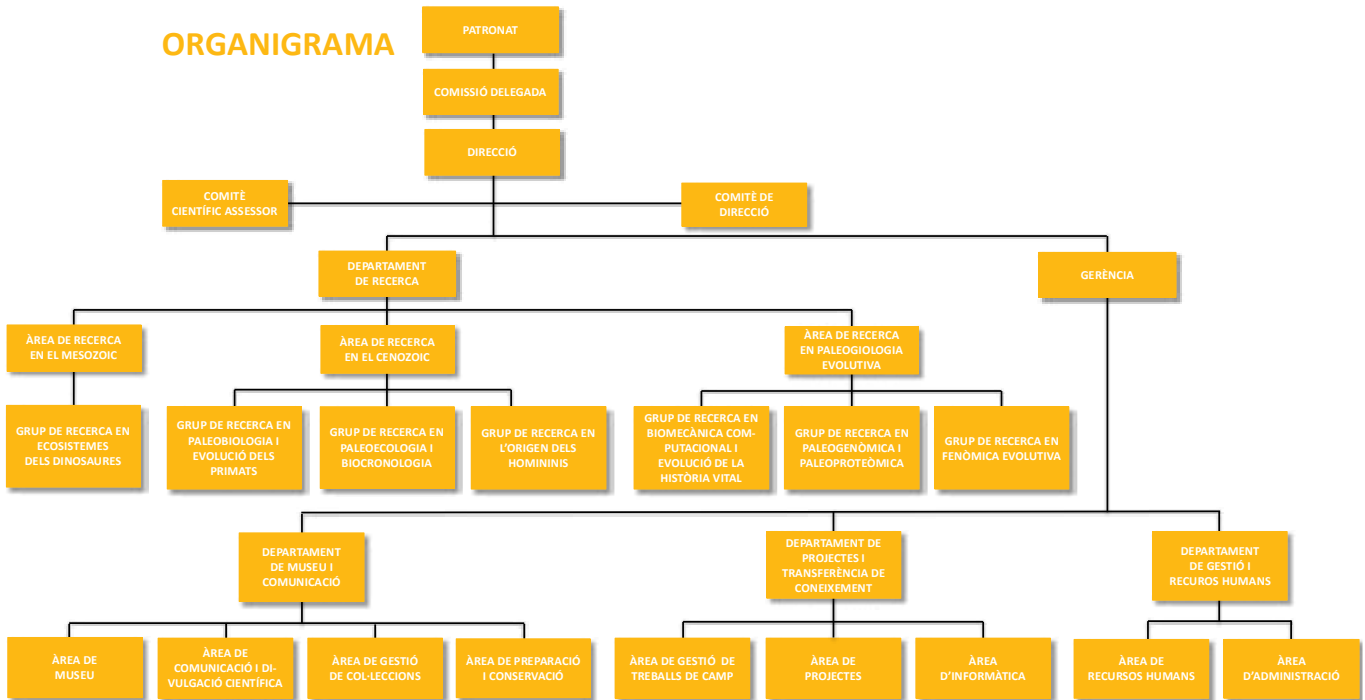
ORGANIGRAMA

PATRONAT

COMISSIÓ DELEGADA

DIRECCIÓ

COMITÈ CIENTÍFIC ASSESSOR

COMITÈ DE DIRECCIÓ

DEPARTAMENT DE RECERCA

GERÈNCIA

ÀREA DE RECERCA EN EL MESOZOIC

ÀREA DE RECERCA EN EL CENOZOIC

ÀREA DE RECERCA EN PALEOGIOLOGIA EVOLUTIVA

GRUP DE RECERCA EN ECOSISTEMES DELS DINOSAURES

GRUP DE RECERCA EN PALEOBIOLOGIA I EVOLUCIÓ DELS PRIMATS

GRUP DE RECERCA EN PALEOECOLOGIA I BIOCRONOLOGIA

GRUP DE RECERCA EN L'ORIGEN DELS HOMININS

GRUP DE RECERCA EN BIOMECÀNICA COMPUTACIONAL I EVOLUCIÓ DE LA HISTÒRIA VITAL

GRUP DE RECERCA EN PALEOGENÒMICA I PALEOPROTEÒMICA

GRUP DE RECERCA EN FENÒMICA EVOLUTIVA

DEPARTAMENT DE MUSEU I COMUNICACIÓ

DEPARTAMENT DE PROJECTES I TRANSFERÈNCIA DE CONEIXEMENT

DEPARTAMENT DE GESTIÓ I RECUROS HUMANS

ÀREA DE MUSEU

ÀREA DE COMUNICACIÓ I DIVULGACIÓ CIENTÍFICA

ÀREA DE GESTIÓ DE COL·LECCIONS

ÀREA DE PREPARACIÓ I CONSERVACIÓ

ÀREA DE GESTIÓ DE TREBALLS DE CAMP

ÀREA DE PROJECTES

ÀREA D'INFORMÀTICA

ÀREA DE RECURSOS HUMANS

ÀREA D'ADMINISTRACIÓ